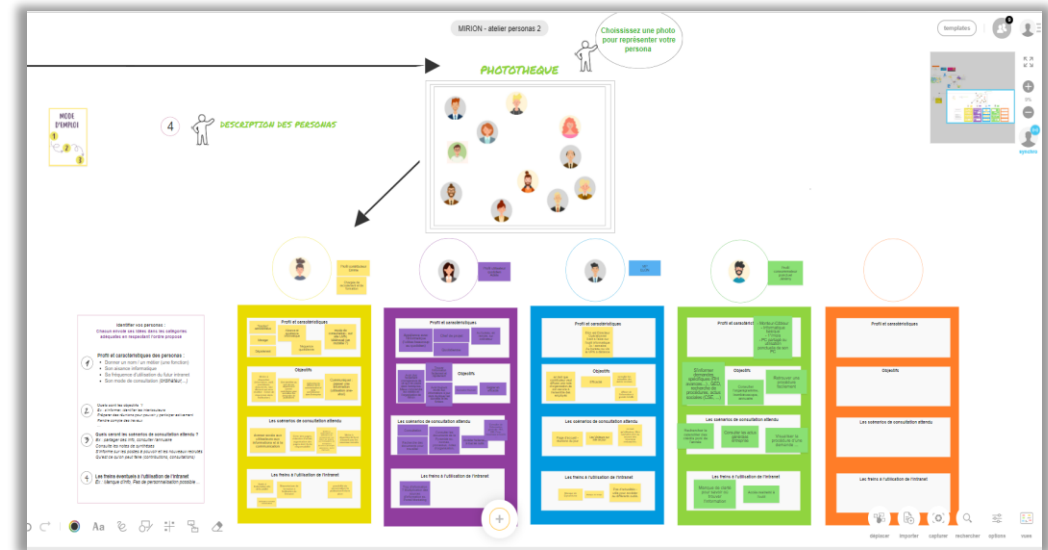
MIRION - atelier personas 2

Choisissez une photo pour représenter votre persona

templates

PHOTOTHEQUE

MODE D'EMPLOI

4 DESCRIPTION DES PERSONAS

Identifier vos personas :
Chaque cercle ses idées dans les catégories adéquates en respectant l'ordre proposé

1 Profil et caractéristiques des personas :
Donner un nom / un métier (une fonction)
Son aisance informatique
Sa fréquence d'utilisation du futur Intranet
Son mode de consultation (ORDINATEUR/...)

2 Quels sont les objectifs ?

3 Quels seront les scénarios de consultation attendu ?

4 Les freins éventuels à l'utilisation de l'intranet

Profil et caractéristiques
Objectifs
Les scénarios de consultation attendu
Les freins à l'utilisation de l'intranet

Profil et caractéristiques
Objectifs
Les scénarios de consultation attendu
Les freins à l'utilisation de l'intranet

Profil et caractéristiques
Objectifs
Les scénarios de consultation attendu
Les freins à l'utilisation de l'intranet

Profil et caractéristiques
Objectifs
Les scénarios de consultation attendu
Les freins à l'utilisation de l'intranet

Profil et caractéristiques
Objectifs
Les scénarios de consultation attendu
Les freins à l'utilisation de l'intranet

Aa

déplacer importer capture rechercher options vues